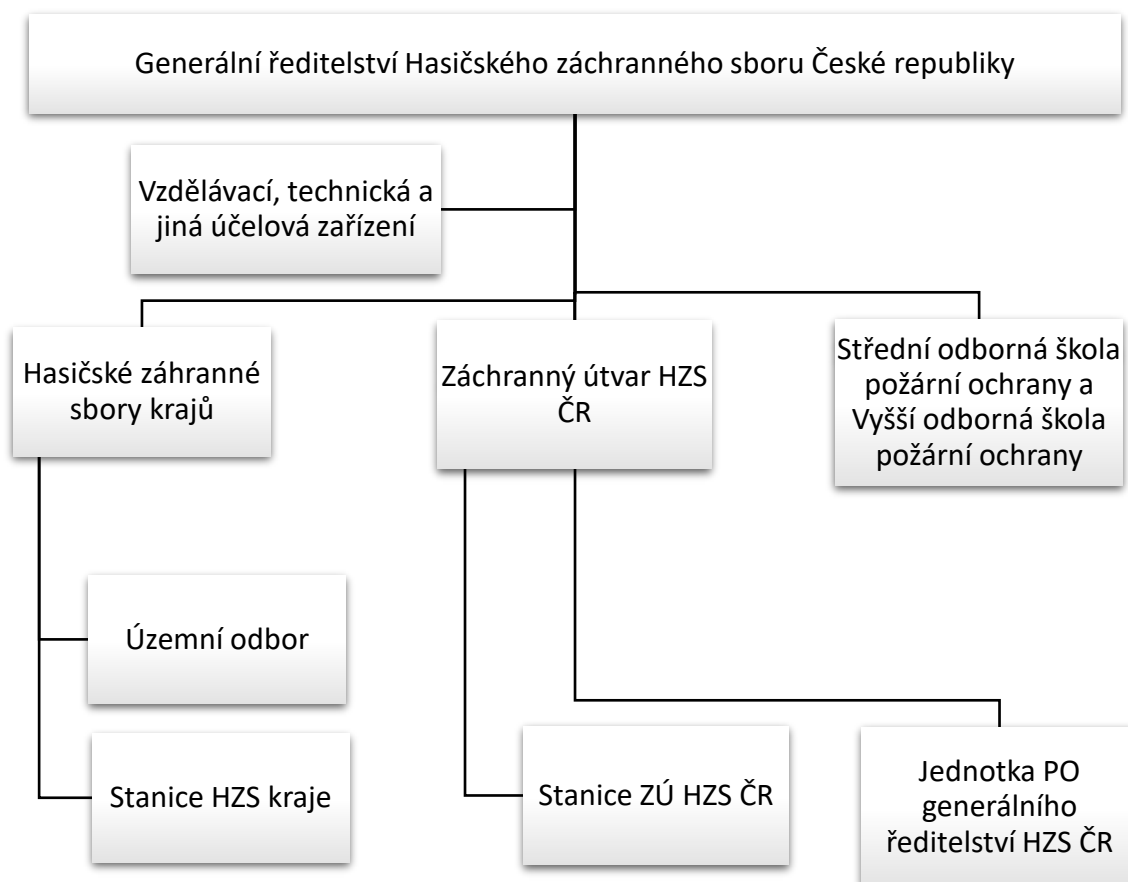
Generální ředitelství Hasičského záchranného sboru České republiky

Vzdělávací, technická a jiná účelová zařízení

Hasičské záhranné sbory krajů

Záchranný útvar HZS ČR

Střední odborná škola požární ochrany a Vyšší odborná škola požární ochrany

Územní odbor

Stanice HZS kraje

Stanice ZÚ HZS ČR

Jednotka PO generálního ředitelství HZS ČR